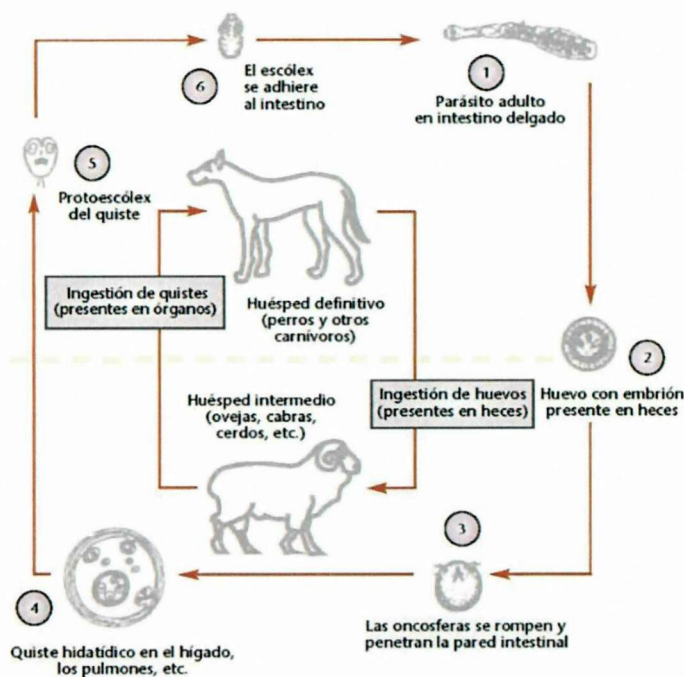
6
El escólex se adhiere al intestino

1
Parásito adulto en intestino delgado

5
Protoescólex del quiste

Ingestión de quistes (presentes en órganos)

Huésped definitivo (perros y otros carnívoros)

2
Huevo con embrión presente en heces

Huésped intermedio (ovejas, cabras, cerdos, etc.)

Ingestión de huevos (presentes en heces)

3
Las oncosferas se rompen y penetran la pared intestinal

4
Quiste hidatídico en el hígado, los pulmones, etc.